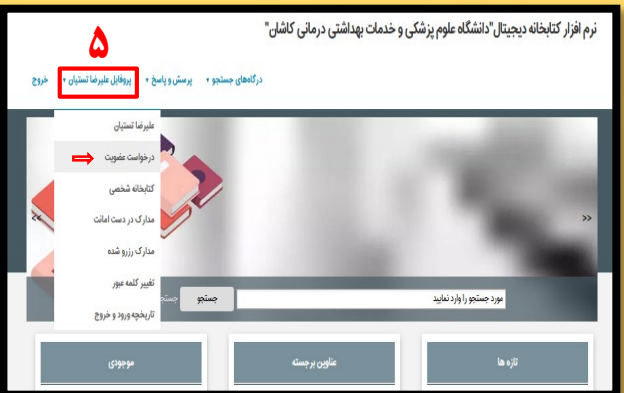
نرم افزار کتابخانه دیجیتال"دانشگاه علوم پزشکی و خدمات بهداشتی درمانی کاشان"

۵

درگاه‌های جستجو ▾ پرسش و پاسخ ▾ پروفایل علیرضا تستیان ▾ خروج

علیرضا تستیان
درخواست عضویت
کتابخانه شخصی
مدارک در دست امانت
مدارک رزرو شده
تغییر کلمه عبور
تاریخچه ورود و خروج

>>
<<

مورد جستجو را وارد نمایید
جستجو
جستجو

تازه ها
عناوین برجسته
موجودی